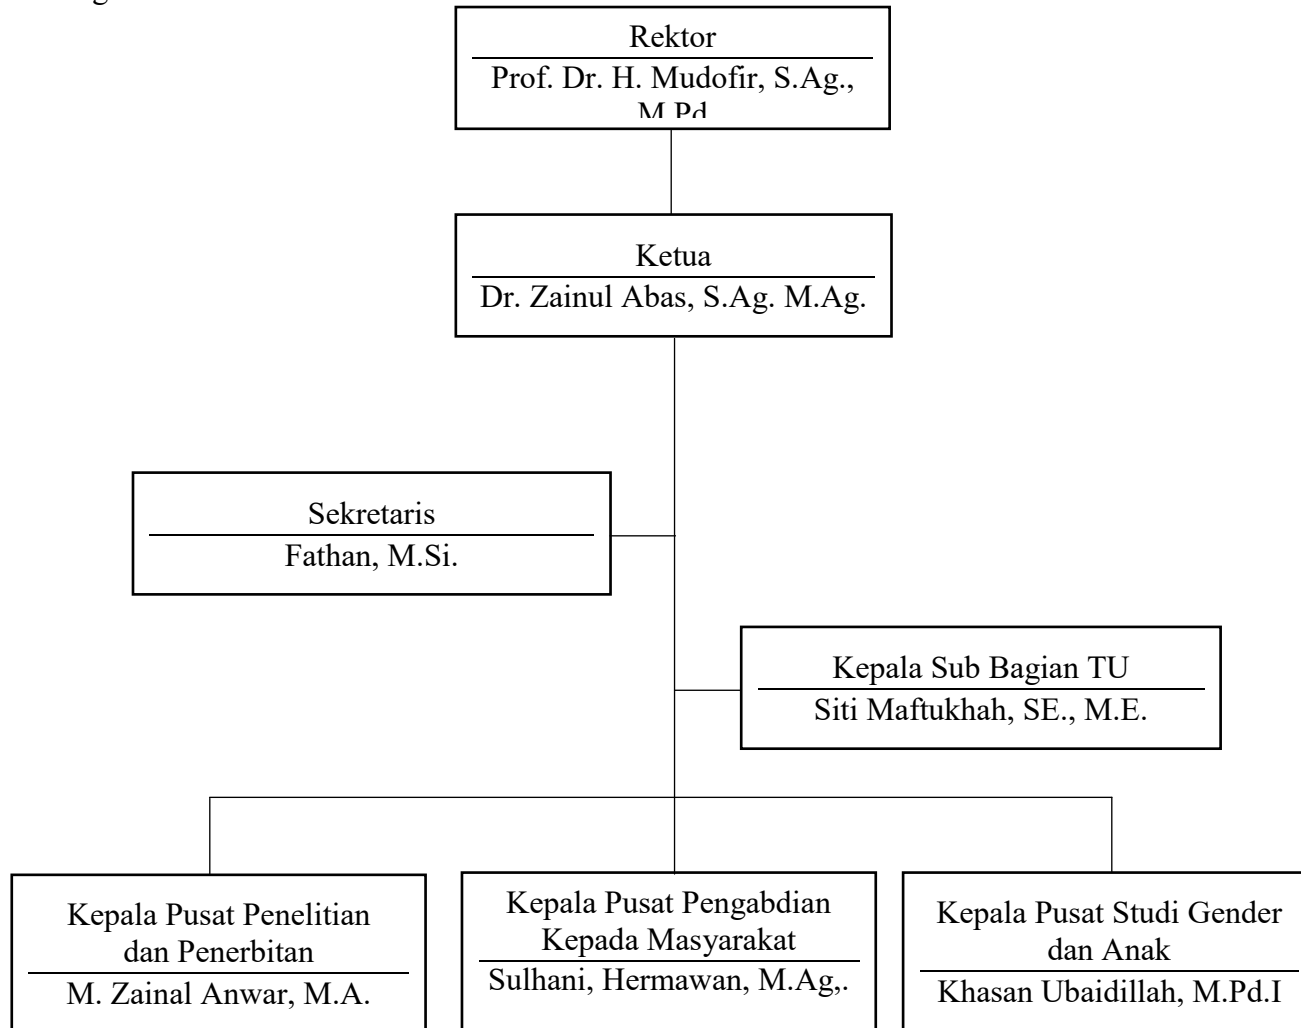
Rektor
Prof. Dr. H. Mudofir, S.Ag., M.Pd

Ketua
Dr. Zainul Abas, S.Ag. M.Ag.

Sekretaris
Fathan, M.Si.

Kepala Sub Bagian TU
Siti Maftukhah, SE., M.E.

Kepala Pusat Penelitian dan Penerbitan
M. Zainal Anwar, M.A.

Kepala Pusat Pengabdian Kepada Masyarakat
Sulhani, Hermawan, M.Ag,.

Kepala Pusat Studi Gender dan Anak
Khasan Ubaidillah, M.Pd.I